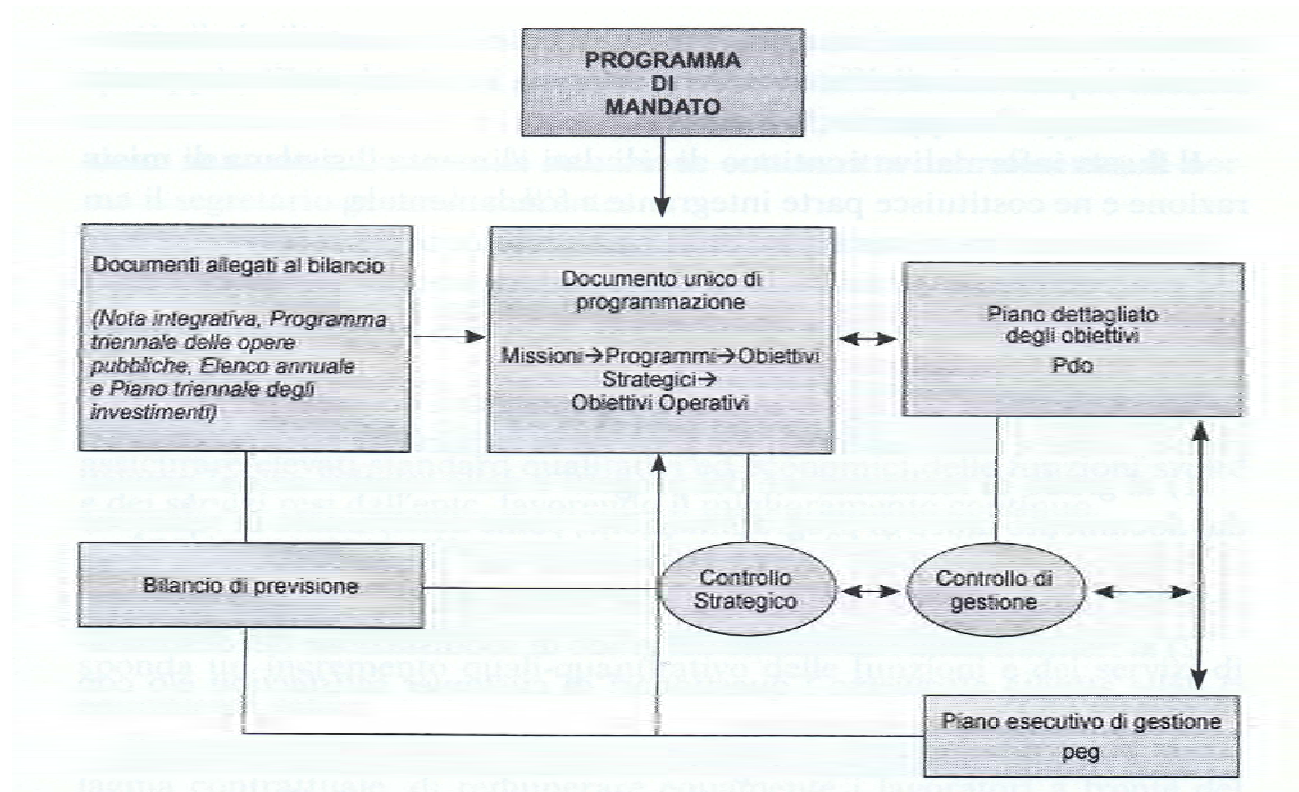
PROGRAMMA DI MANDATO

Documenti allegati al bilancio

(Nota integrativa, Programma triennale delle opere pubbliche, Elenco annuale e Piano triennale degli investimenti)

Documento unico di programmazione

Missioni→Programmi→Obiettivi Strategici→ Obiettivi Operativi

Piano dettagliato degli obiettivi

Pdo

Bilancio di previsione

Controllo Strategico

Controllo di gestione

Piano esecutivo di gestione

peg